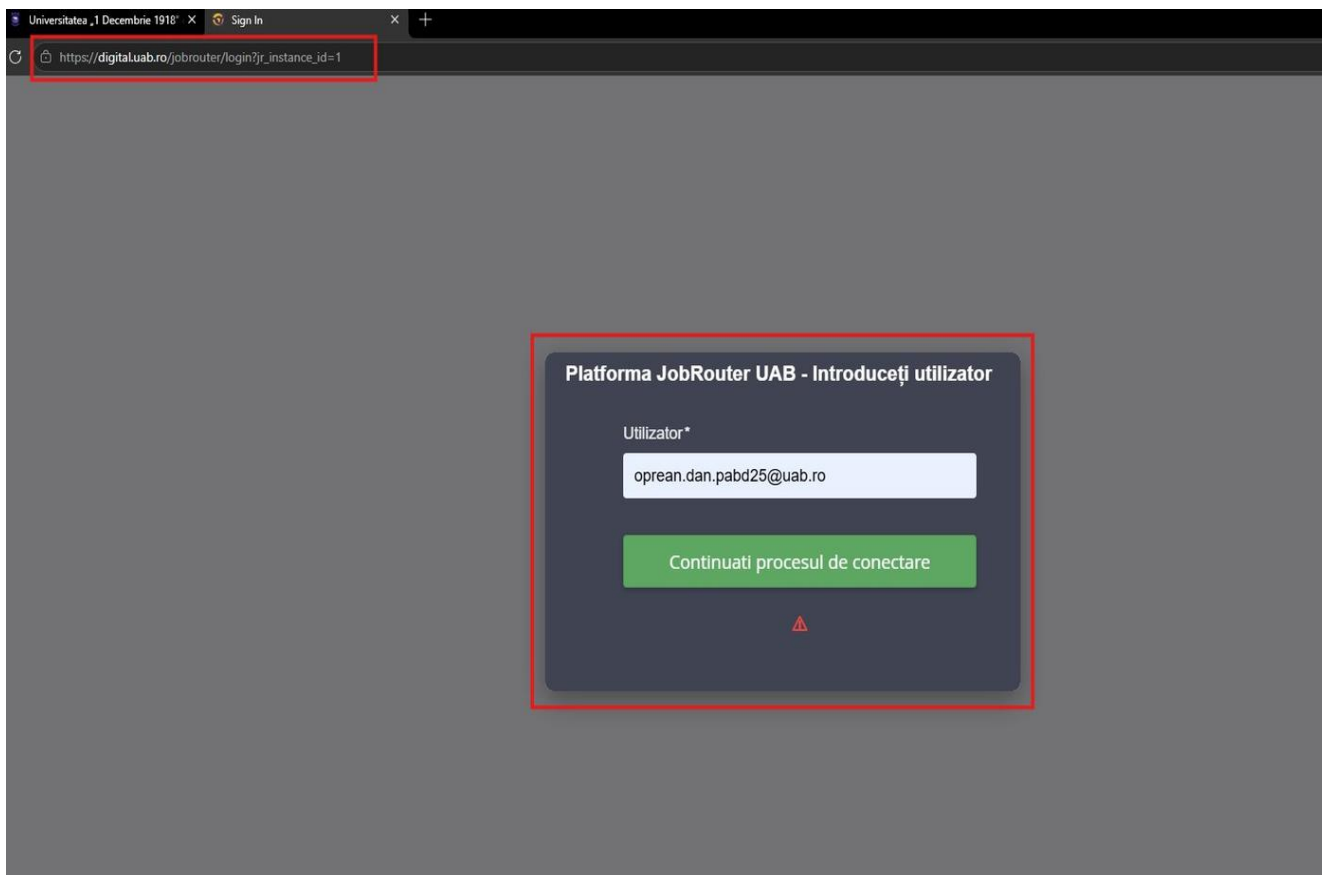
Universitatea „1 Decembrie 1918" ×
Sign In ×
+

https://digital.uab.ro/jobrouter/login?jr_instance_id=1

Platforma JobRouter UAB - Introduceți utilizator

Utilizator*

oprean.dan.pabd25@uab.ro

Continuati procesul de conectare